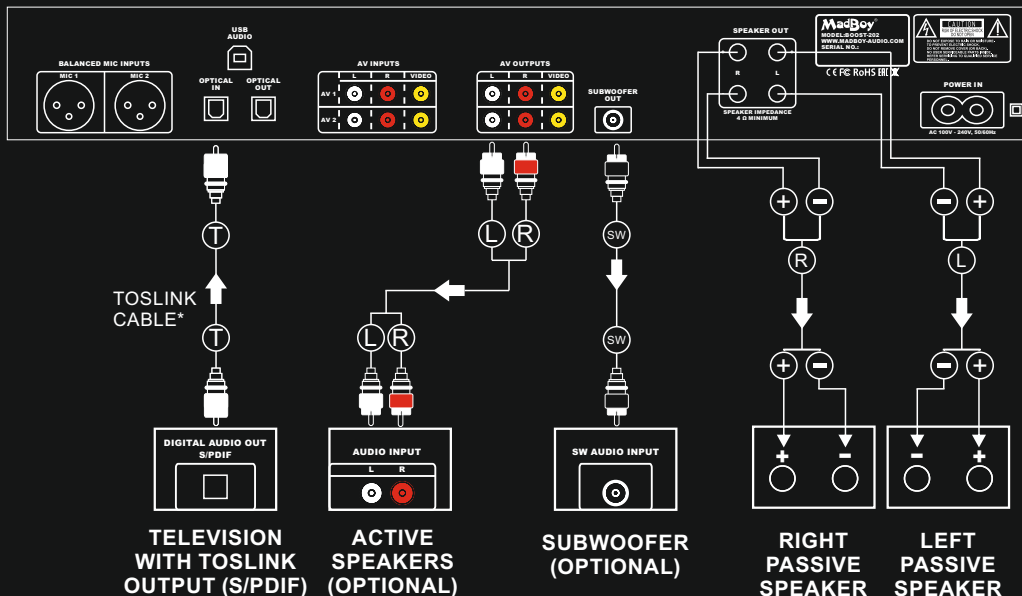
BALANCED MIC INPUTS
MIC 1
MIC 2
USB AUDIO
OPTICAL IN
OPTICAL OUT
AV INPUTS
L R VIDEO
AV 1
AV 2
AV OUTPUTS
L R VIDEO
SUBWOOFER OUT
SPEAKER OUT
R L
SPEAKER IMPEDANCE 4 Ω MINIMUM
MadBoy
MODEL:BOOST-202
WWW.MADBOY-AUDIO.COM
SERIAL NO.:
CAUTION
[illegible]
CE FC RoHS EHI
POWER IN
AC 100V - 240V, 50/60Hz
T
TOSLINK CABLE*
T
L R
L R
SW
SW
+ −
R
+ −
− +
L
− +
DIGITAL AUDIO OUT S/PDIF
AUDIO INPUT
L R
SW AUDIO INPUT
+ −
− +
TELEVISION WITH TOSLINK OUTPUT (S/PDIF)
ACTIVE SPEAKERS (OPTIONAL)
SUBWOOFER (OPTIONAL)
RIGHT PASSIVE SPEAKER
LEFT PASSIVE SPEAKER